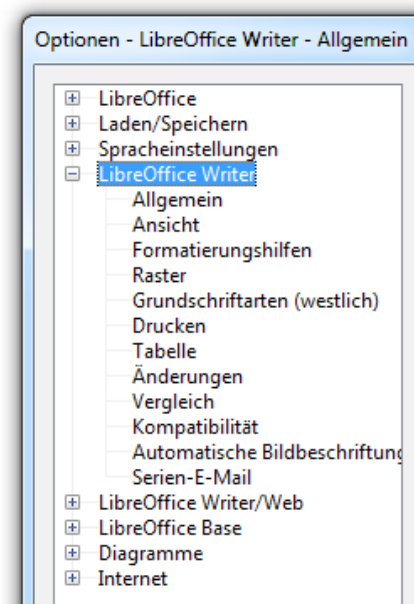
Optionen - LibreOffice Writer - Allgemein

LibreOffice
Laden/Speichern
Spracheinstellungen
LibreOffice Writer
Allgemein
Ansicht
Formatierungshilfen
Raster
Grundschriftarten (westlich)
Drucken
Tabelle
Änderungen
Vergleich
Kompatibilität
Automatische Bildbeschriftung
Serien-E-Mail
LibreOffice Writer/Web
LibreOffice Base
Diagramme
Internet